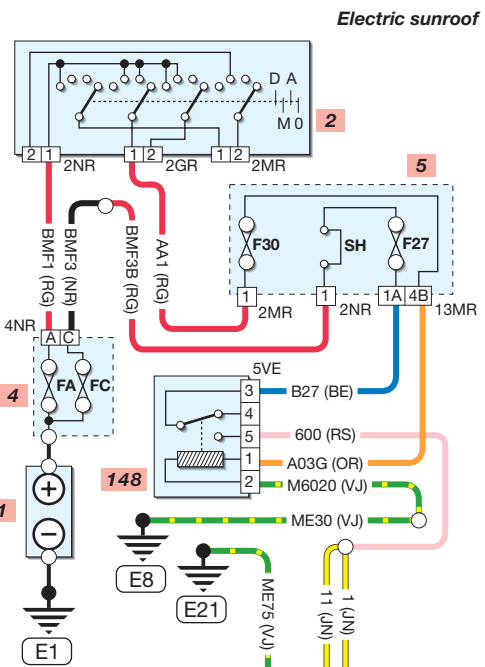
Electric sunroof

D A
M 0
2
2 1 2NR
1 2 2GR
1 2 2MR

5
F30
SH
F27
1 2MR
1 2NR
1A 4B 13MR

BMF1 (RG)
BMF3 (NR)
BMF3B (RG)
AA1 (RG)

4NR
A C
4
FA
FC

5VE
3 B27 (BE)
4
5 600 (RS)
148
1 A03G (OR)
2 M6020 (VJ)
ME30 (VJ)

1
+
−
E1
E8
E21
ME75 (VJ)
11 (JN)
1 (JN)